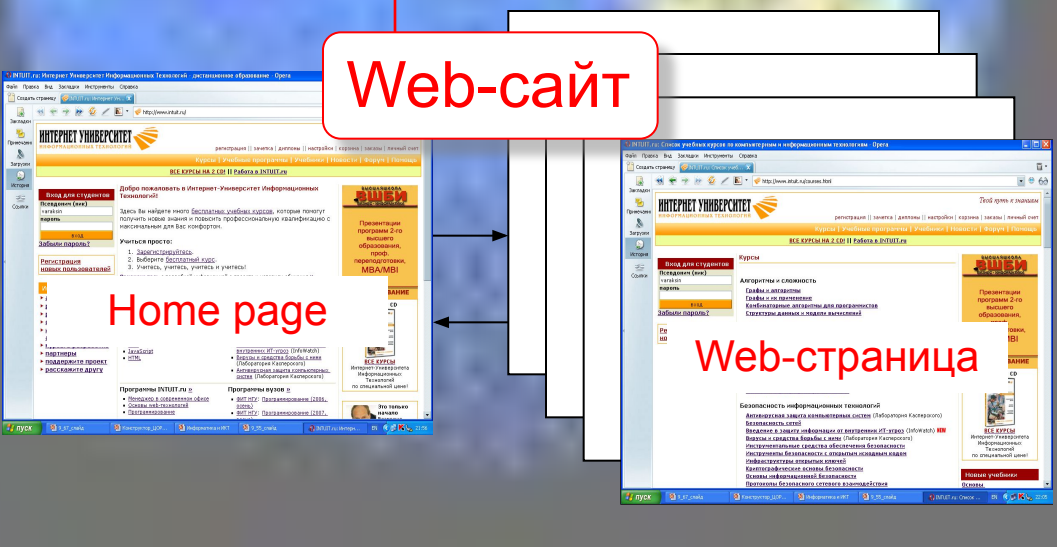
Web-сайт

INTUIT.ru: Интернет Университет Информационных Технологий - дистанционное образование - Opera

Файл Правка Вид Закладки Инструменты Справка

Создать страницу

http://www.intuit.ru/

ИНТЕРНЕТ УНИВЕРСИТЕТ ИНФОРМАЦИОННЫХ ТЕХНОЛОГИЙ

регистрация || зачетка || дипломы || настройки || корзина || заказы || личный счет

Курсы | Учебные программы | Учебники | Новости | Форум | Помощь

ВСЕ КУРСЫ НА 2 CD! || Работа в INTUIT.ru

Вход для студентов

Псевдоним (ник)

varaksin

пароль

вход

Забыли пароль?

Регистрация новых пользователей!

Добро пожаловать в Интернет-Университет Информационных Технологий!

Здесь Вы найдете много бесплатных учебных курсов, которые помогут получить новые знания и повысить профессиональную квалификацию с максимальным для Вас комфортом.

Учиться просто:

1. Зарегистрируйтесь.
2. Выберите бесплатный курс.
3. Учитесь, учитесь, учитесь и учитесь!

Презентации программ 2-го высшего образования, проф. переподготовки, MBA/MBI

Home page

партнеры
поддержите проект
расскажите другу

JavaScript
HTML

Программы INTUIT.ru »
Менеджер в современном офисе
Основы веб-технологий
Программирование

Программы вузов »
ВМК МГУ: Программирование (2006, осень)
ВМК МГУ: Программирование (2007,

ВСЕ КУРСЫ
Интернет-Университета Информационных Технологий по специальной цене!

Это только начало

пуск

INTUIT.ru: Список учебных курсов по компьютерным и информационным технологиям - Opera

http://www.intuit.ru/courses.html

Твой путь к знаниям

Курсы

Алгоритмы и сложность
Графы и алгоритмы
Графы и их применение
Комбинаторные алгоритмы для программистов
Структуры данных и модели вычислений

Презентации программ 2-го высшего образования,

Web-страница

Безопасность информационных технологий
Антивирусная защита компьютерных систем (Лаборатория Касперского)
Безопасность сетей
Введение в защиту информации от внутренних ИТ-угроз (InfoWatch) NEW
Вирусы и средства борьбы с ними (Лаборатория Касперского)
Инструментальные средства обеспечения безопасности
Инструменты безопасности с открытым исходным кодом
Инфраструктуры открытых ключей
Криптографические основы безопасности
Основы информационной безопасности
Протоколы безопасного сетевого взаимодействия

Новые учебники
Основы

пуск